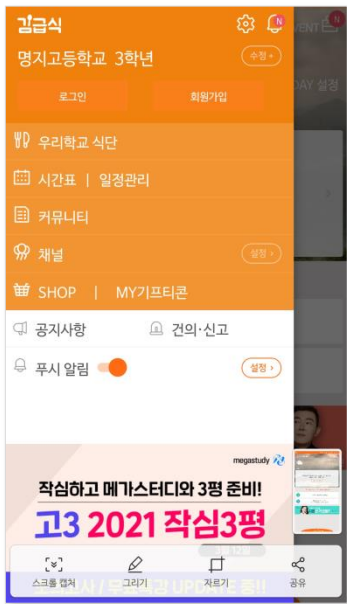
급식
N
명지고등학교 3학년
수정 >
로그인
회원가입
우리학교 식단
시간표 | 일정관리
커뮤니티
채널
설정 >
SHOP | MY기프티콘
공지사항
건의·신고
푸시 알림
설정 >
megastudy
작심하고 메가스터디와 3평 준비!
고3 2021 작심3평
스크롤 캡처
그리기
자르기
공유
EVENT
DAY 설정
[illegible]